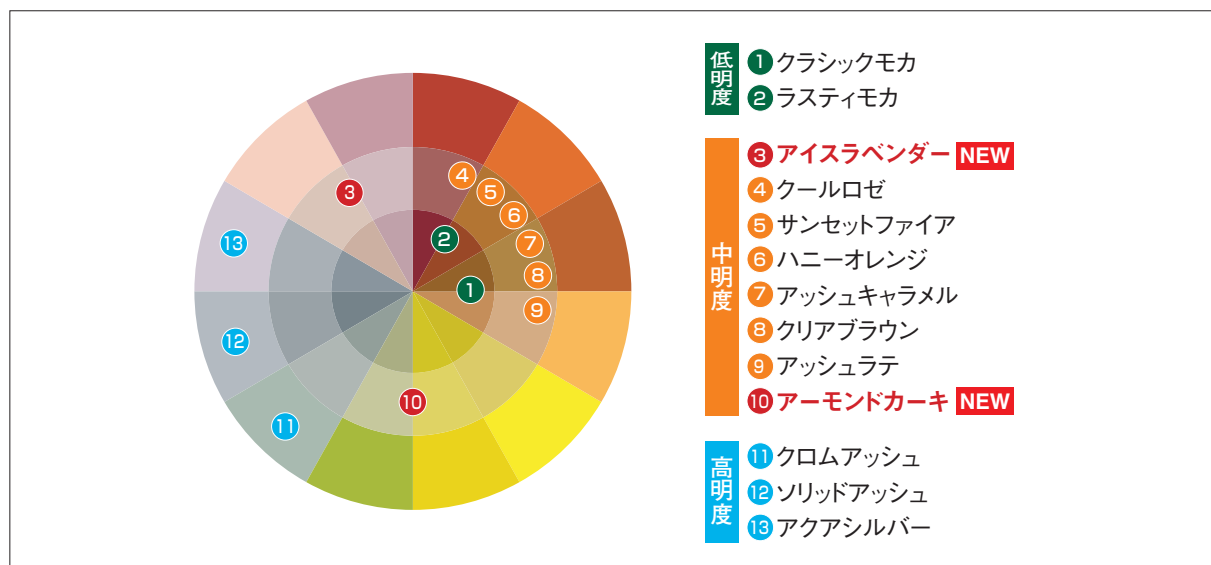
3
4
5
6
7
8
9
2
1
13
12
11
10

低明度
1 クラシックモカ
2 ラスティモカ

中明度
3 アイスラベンダー NEW
4 クールロゼ
5 サンセットファイア
6 ハニーオレンジ
7 アッシュキャラメル
8 クリアブラウン
9 アッシュラテ
10 アーモンドカーキ NEW

高明度
11 クロムアッシュ
12 ソリッドアッシュ
13 アクアシルバー